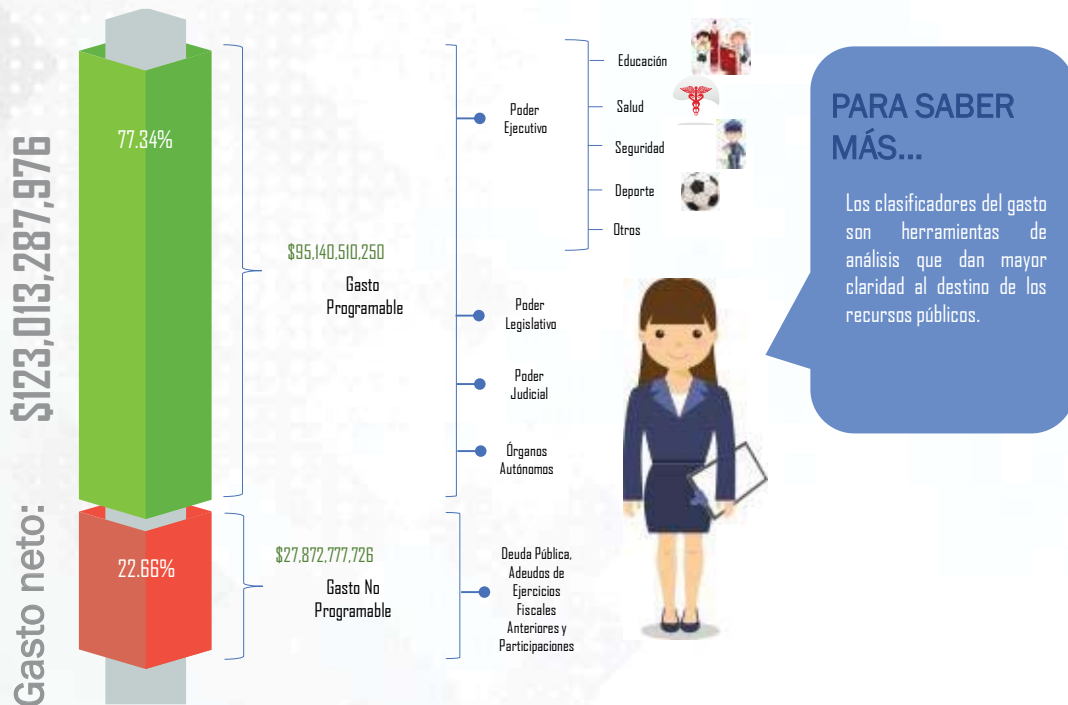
Gasto neto: $123,013,287,976

77.34%

$95,140,510,250

Gasto Programable

Poder Ejecutivo

Educación

Salud

Seguridad

Deporte

Otros

Poder Legislativo

Poder Judicial

Órganos Autónomos

22.66%

$27,872,777,726

Gasto No Programable

Deuda Pública, Adeudos de Ejercicios Fiscales Anteriores y Participaciones

PARA SABER MÁS...

Los clasificadores del gasto son herramientas de análisis que dan mayor claridad al destino de los recursos públicos.